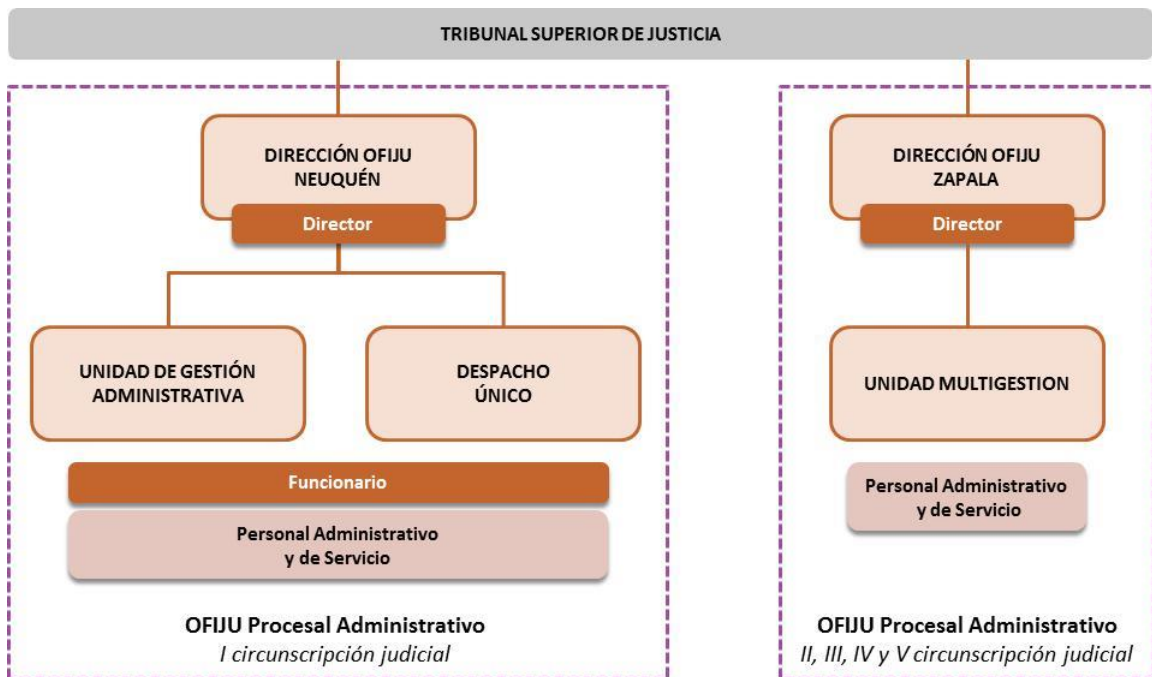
TRIBUNAL SUPERIOR DE JUSTICIA

DIRECCIÓN OFIJU NEUQUÉN

Director

UNIDAD DE GESTIÓN ADMINISTRATIVA

DESPACHO ÚNICO

Funcionario

Personal Administrativo y de Servicio

OFIJU Procesal Administrativo
I circunscripción judicial

DIRECCIÓN OFIJU ZAPALA

Director

UNIDAD MULTIGESTION

Personal Administrativo y de Servicio

OFIJU Procesal Administrativo
II, III, IV y V circunscripción judicial